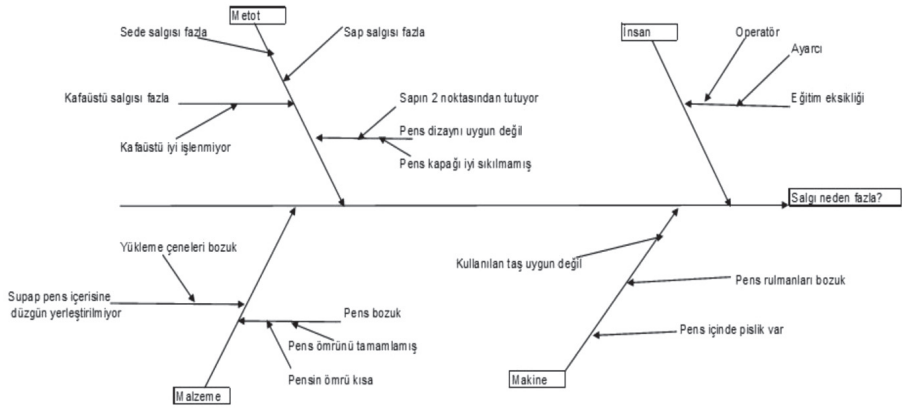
Metot

Sede salgısı fazla

Sap salgısı fazla

Kafaüstü salgısı fazla

Sapın 2 noktasından tutuyor

Pens dizaynı uygun değil

Kafaüstü iyi işlenmiyor

Pens kapağı iyi sıkılmamış

İnsan

Operatör

Ayarcı

Eğitim eksikliği

Salgı neden fazla?

Yükleme çeneleri bozuk

Supap pens içerisine düzgün yerleştirilmiyor

Pens bozuk

Pens ömrünü tamamlamış

Pensin ömrü kısa

Malzeme

Kullanılan taş uygun değil

Pens rulmanları bozuk

Pens içinde pislik var

Makine